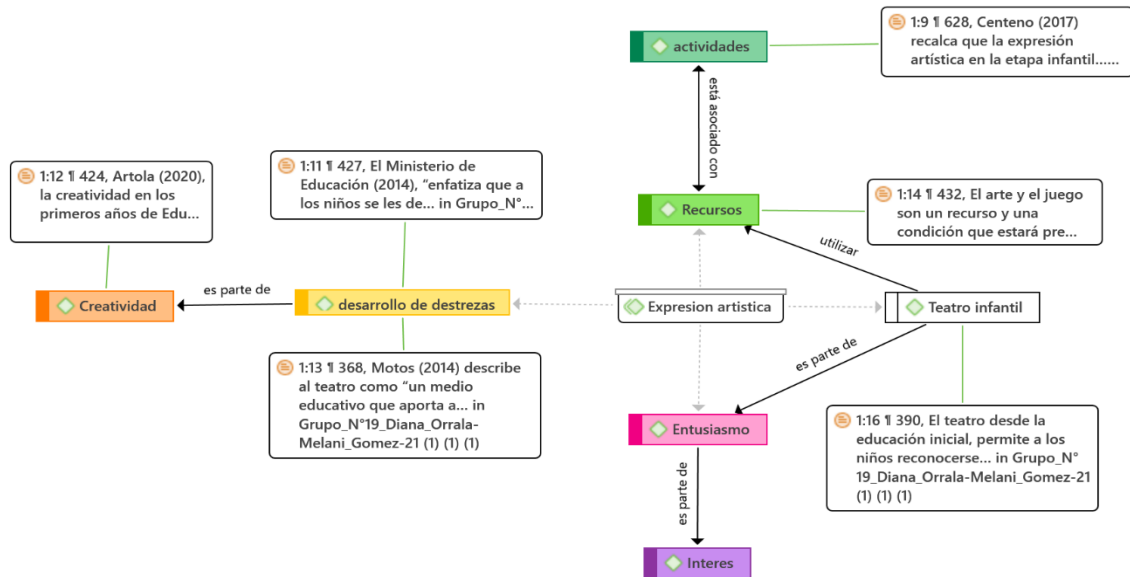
actividades

1:9 ¶ 628, Centeno (2017) recalca que la expresión artística en la etapa infantil......

está asociado con

1:12 ¶ 424, Artola (2020), la creatividad en los primeros años de Edu...

1:11 ¶ 427, El Ministerio de Educación (2014), "enfatiza que a los niños se les de... in Grupo_N°...

Recursos

1:14 ¶ 432, El arte y el juego son un recurso y una condición que estará pre...

utilizar

Creatividad

es parte de

desarrollo de destrezas

Expresion artistica

Teatro infantil

1:13 ¶ 368, Motos (2014) describe al teatro como "un medio educativo que aporta a... in Grupo_N°19_Diana_Orrala-Melani_Gomez-21 (1) (1) (1)

es parte de

Entusiasmo

1:16 ¶ 390, El teatro desde la educación inicial, permite a los niños reconocerse... in Grupo_N° 19_Diana_Orrala-Melani_Gomez-21 (1) (1) (1)

es parte de

Interes